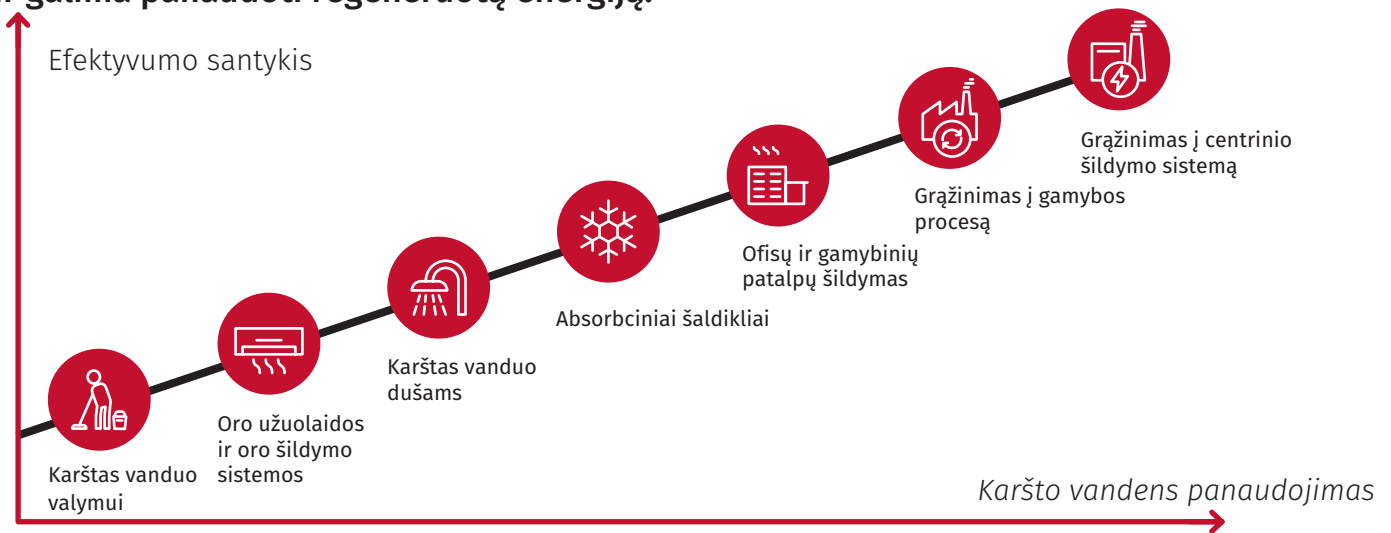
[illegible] galima panaudoti regeneruotą energiją:

Efektyvumo santykis

Karštas vanduo valymui

Oro užuolaidos ir oro šildymo sistemos

Karštas vanduo dušams

Absorbciniai šaldikliai

Ofisų ir gamybinių patalpų šildymas

Grąžinimas į gamybos procesą

Grąžinimas į centrinio šildymo sistemą

Karšto vandens panaudojimas